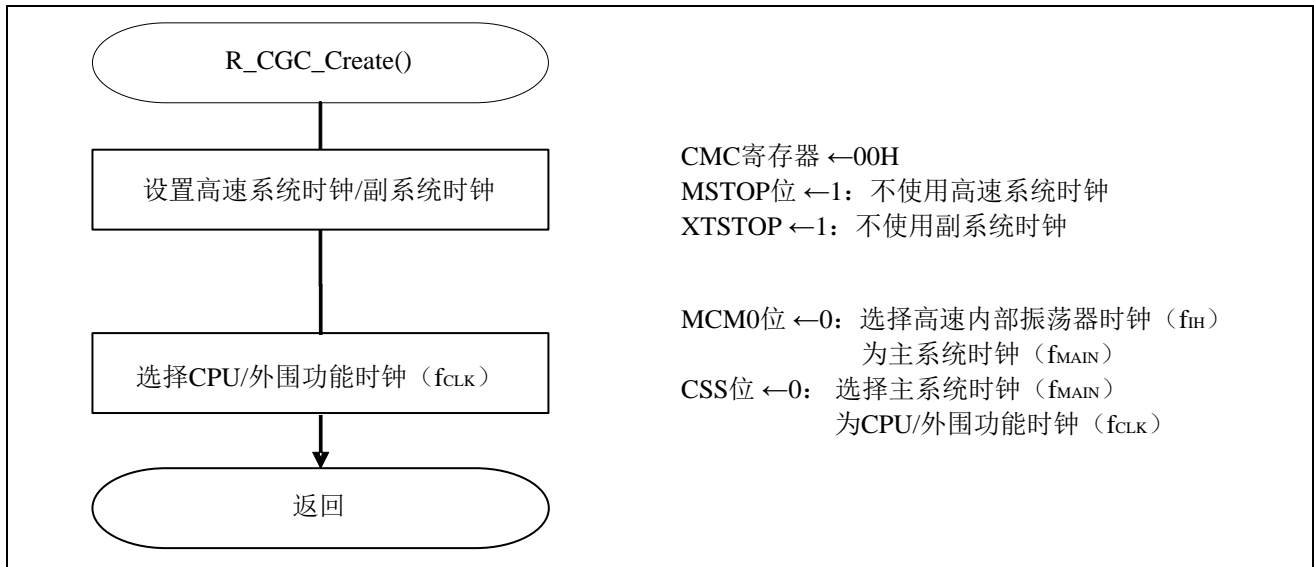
R_CGC_Create()

设置高速系统时钟/副系统时钟

CMC寄存器 ←00H
MSTOP位 ←1：不使用高速系统时钟
XTSTOP ←1：不使用副系统时钟

选择CPU/外围功能时钟（$f_{CLK}$）

MCM0位 ←0：选择高速内部振荡器时钟（$f_{IH}$）为主系统时钟（$f_{MAIN}$）
CSS位 ←0：选择主系统时钟（$f_{MAIN}$）为CPU/外围功能时钟（$f_{CLK}$）

返回